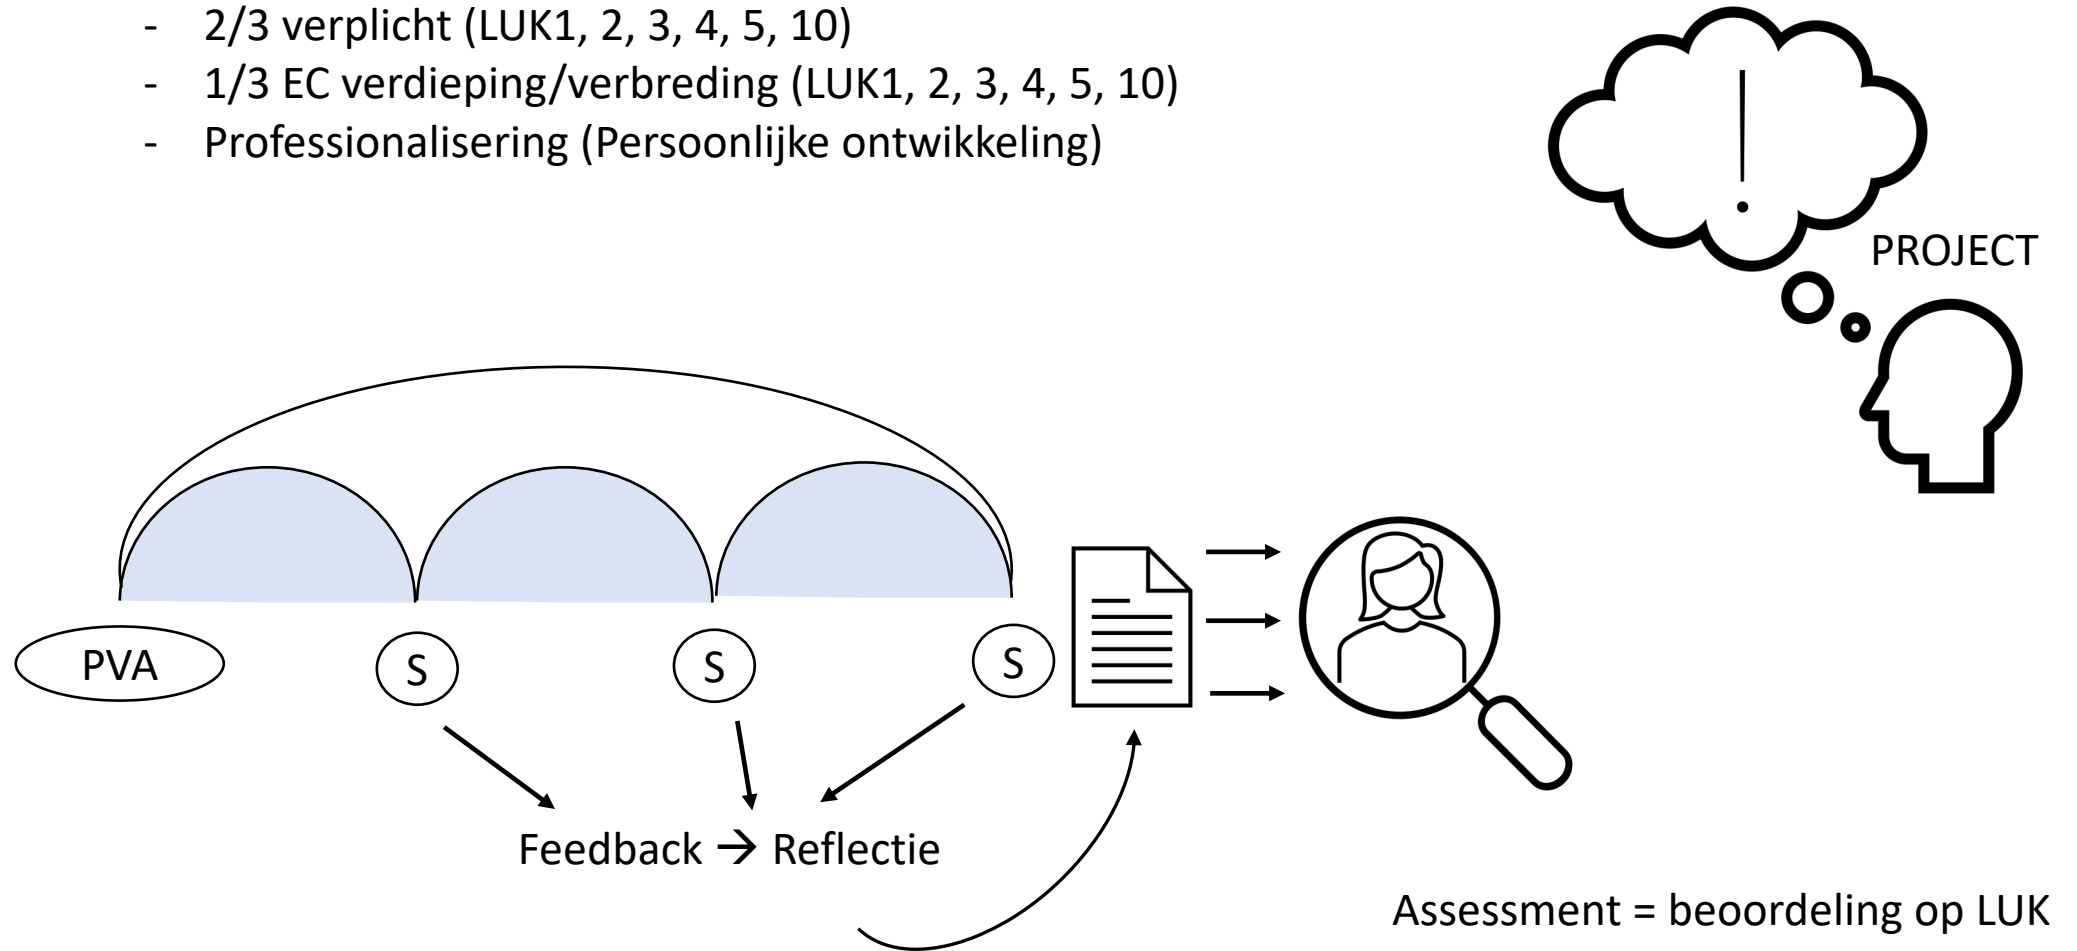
- 2/3 verplicht (LUK1, 2, 3, 4, 5, 10)
- 1/3 EC verdieping/verbreding (LUK1, 2, 3, 4, 5, 10)
- Professionalisering (Persoonlijke ontwikkeling)

!

PROJECT

PVA

S

S

S

Feedback → Reflectie

Assessment = beoordeling op LUK